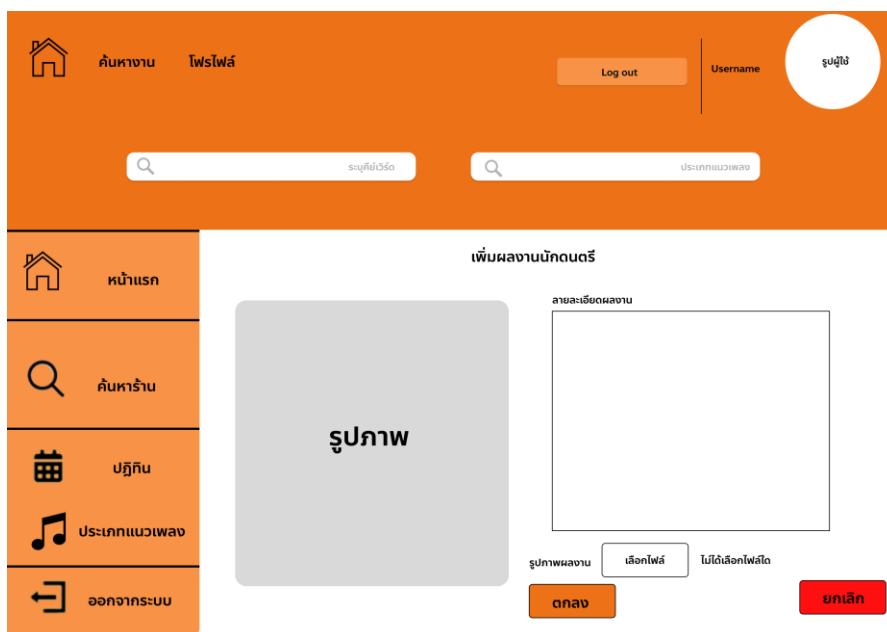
ค้นหางาน
โพรไฟล์
Log out
Username
รูปผู้ใช้

ระบุคีย์เวิร์ด
ประเภทแนวเพลง

หน้าแรก
ค้นหาร้าน
ปฏิทิน
ประเภทแนวเพลง
ออกจากระบบ

เพิ่มผลงานนักดนตรี

รูปภาพ

ลายละเอียดผลงาน

รูปภาพผลงาน
เลือกไฟล์
ไม่ได้เลือกไฟล์ใด

ตกลง
ยกเลิก